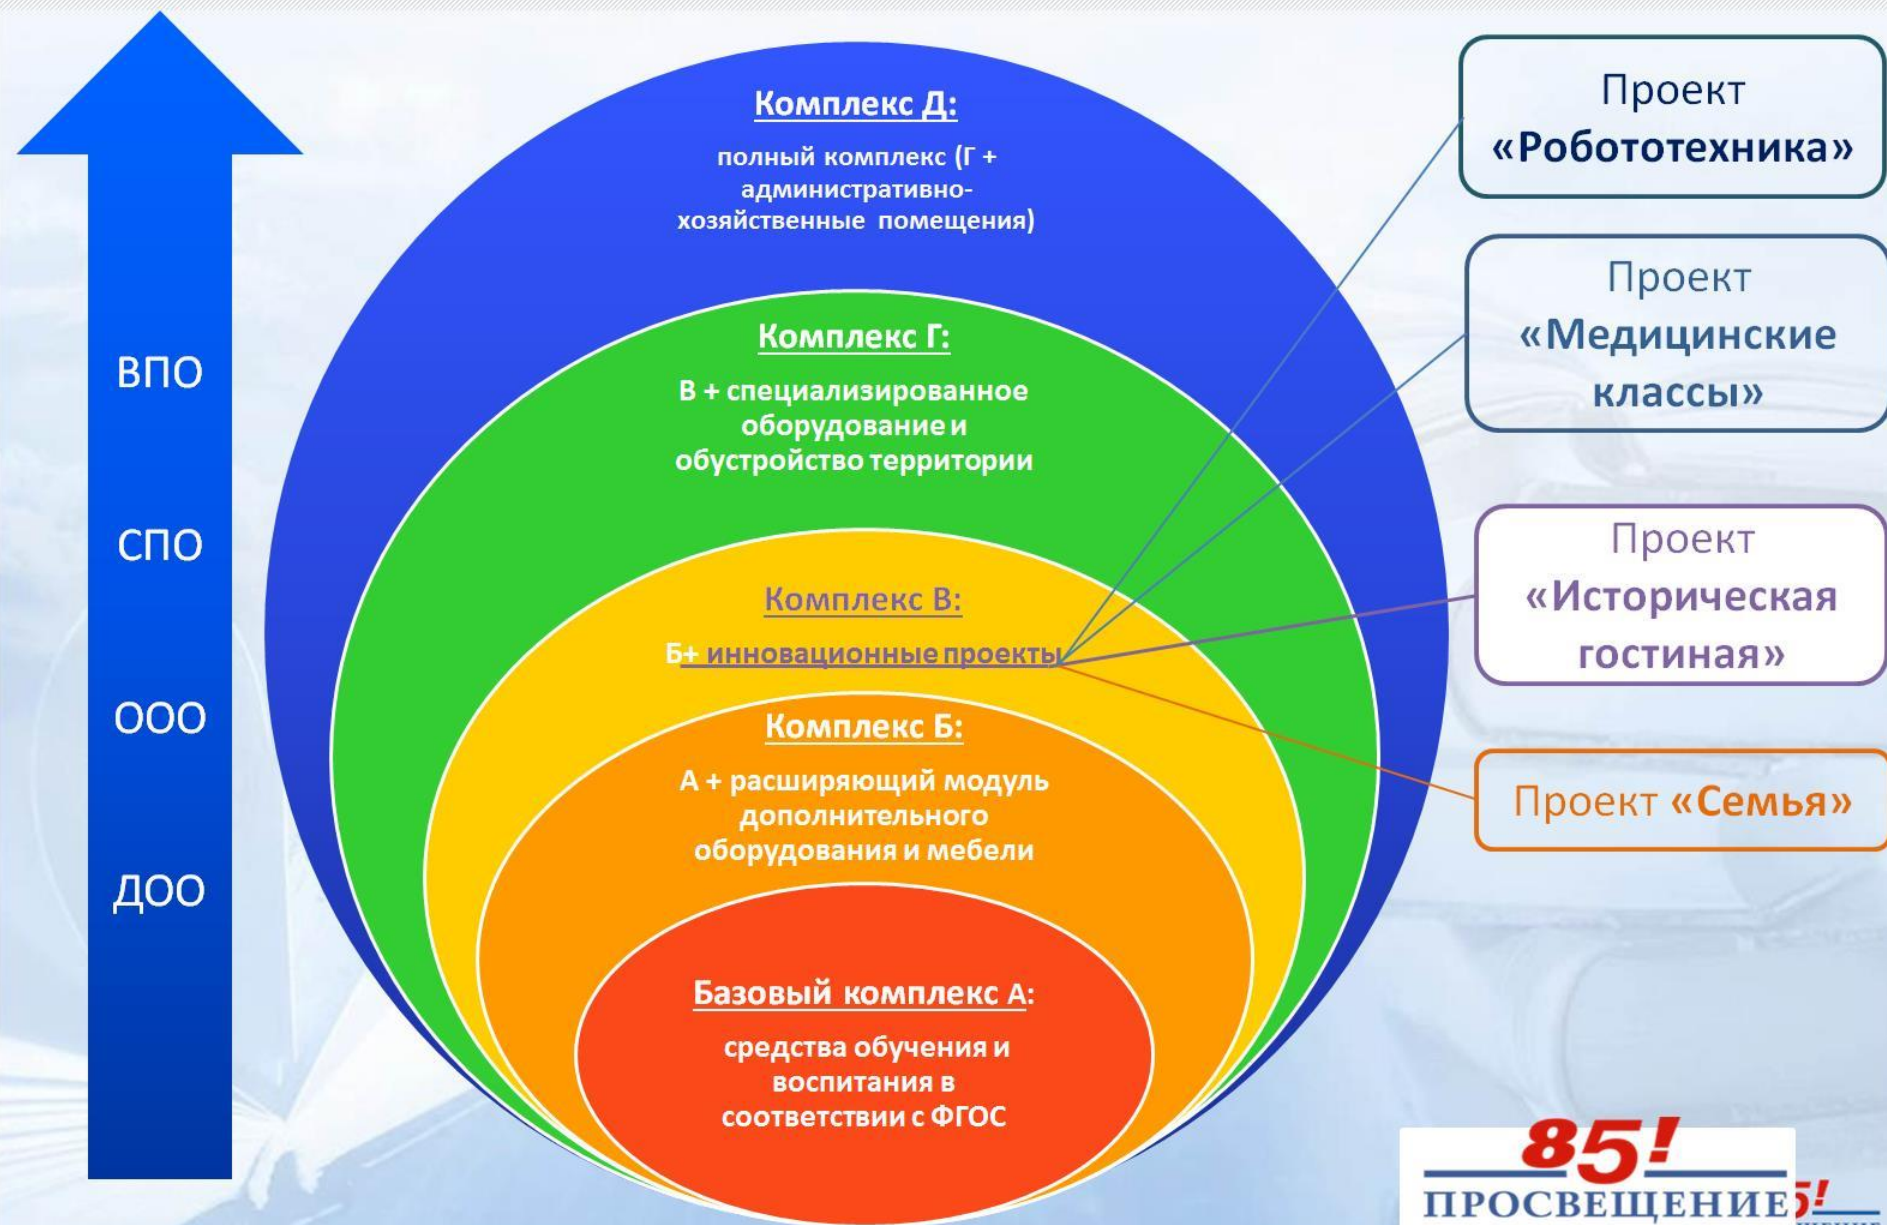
ВПО

СПО

ООО

ДОО

Комплекс Д:

полный комплекс (Г + административно-хозяйственные помещения)

Комплекс Г:

В + специализированное оборудование и обустройство территории

Комплекс В:

Б+ инновационные проекты

Комплекс Б:

А + расширяющий модуль дополнительного оборудования и мебели

Базовый комплекс А:

средства обучения и воспитания в соответствии с ФГОС

Проект «Робототехника»

Проект «Медицинские классы»

Проект «Историческая гостиная»

Проект «Семья»

85!

ПРОСВЕЩЕНИЕ